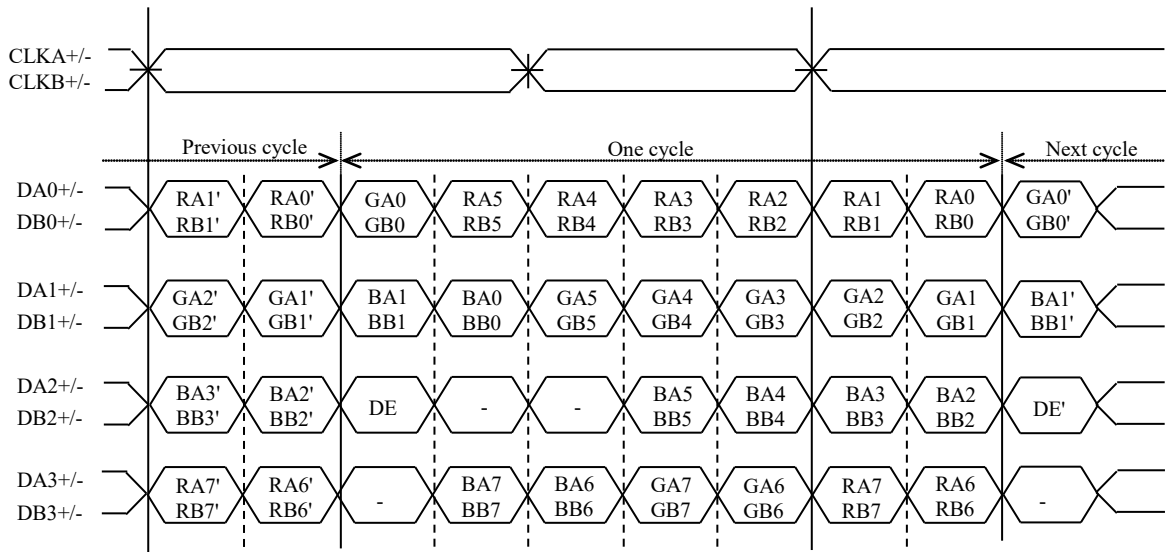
CLKA+/-
CLKB+/-

Previous cycle
One cycle
Next cycle

DA0+/-
DB0+/-
RA1' RB1'
RA0' RB0'
GA0 GB0
RA5 RB5
RA4 RB4
RA3 RB3
RA2 RB2
RA1 RB1
RA0 RB0
GA0' GB0'

DA1+/-
DB1+/-
GA2' GB2'
GA1' GB1'
BA1 BB1
BA0 BB0
GA5 GB5
GA4 GB4
GA3 GB3
GA2 GB2
GA1 GB1
BA1' BB1'

DA2+/-
DB2+/-
BA3' BB3'
BA2' BB2'
DE
-
-
BA5 BB5
BA4 BB4
BA3 BB3
BA2 BB2
DE'

DA3+/-
DB3+/-
RA7' RB7'
RA6' RB6'
-
BA7 BB7
BA6 BB6
GA7 GB7
GA6 GB6
RA7 RB7
RA6 RB6
-